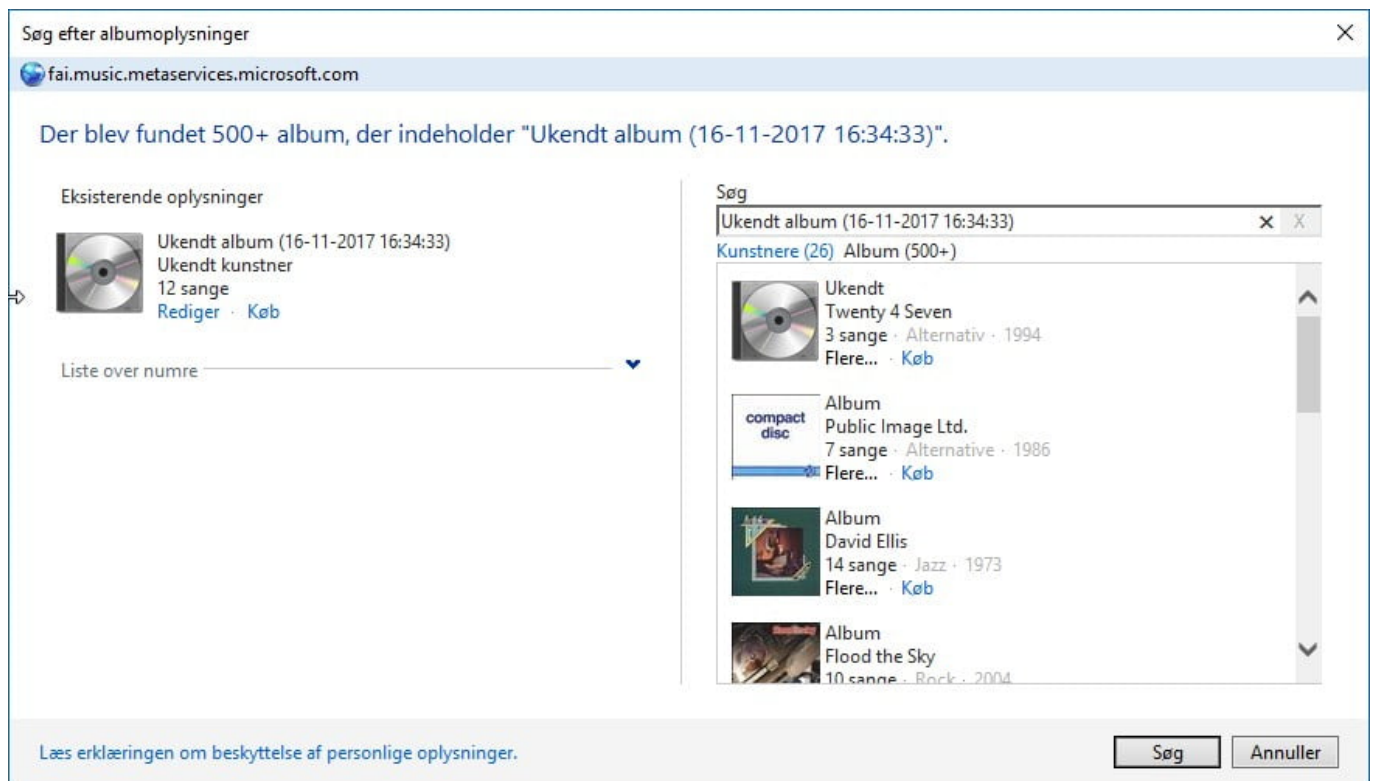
Søg efter albumoplysninger

fai.music.metaservices.microsoft.com

Der blev fundet 500+ album, der indeholder "Ukendt album (16-11-2017 16:34:33)".

Eksisterende oplysninger

Ukendt album (16-11-2017 16:34:33)
Ukendt kunstner
12 sange
Rediger · Køb

Liste over numre

Søg
Ukendt album (16-11-2017 16:34:33)
Kunstnere (26) Album (500+)

Ukendt
Twenty 4 Seven
3 sange · Alternativ · 1994
Flere... · Køb

compact disc
Album
Public Image Ltd.
7 sange · Alternative · 1986
Flere... · Køb

Album
David Ellis
14 sange · Jazz · 1973
Flere... · Køb

Album
Flood the Sky
10 sange · Rock · 2004

Læs erklæringen om beskyttelse af personlige oplysninger.

Søg
Annuller